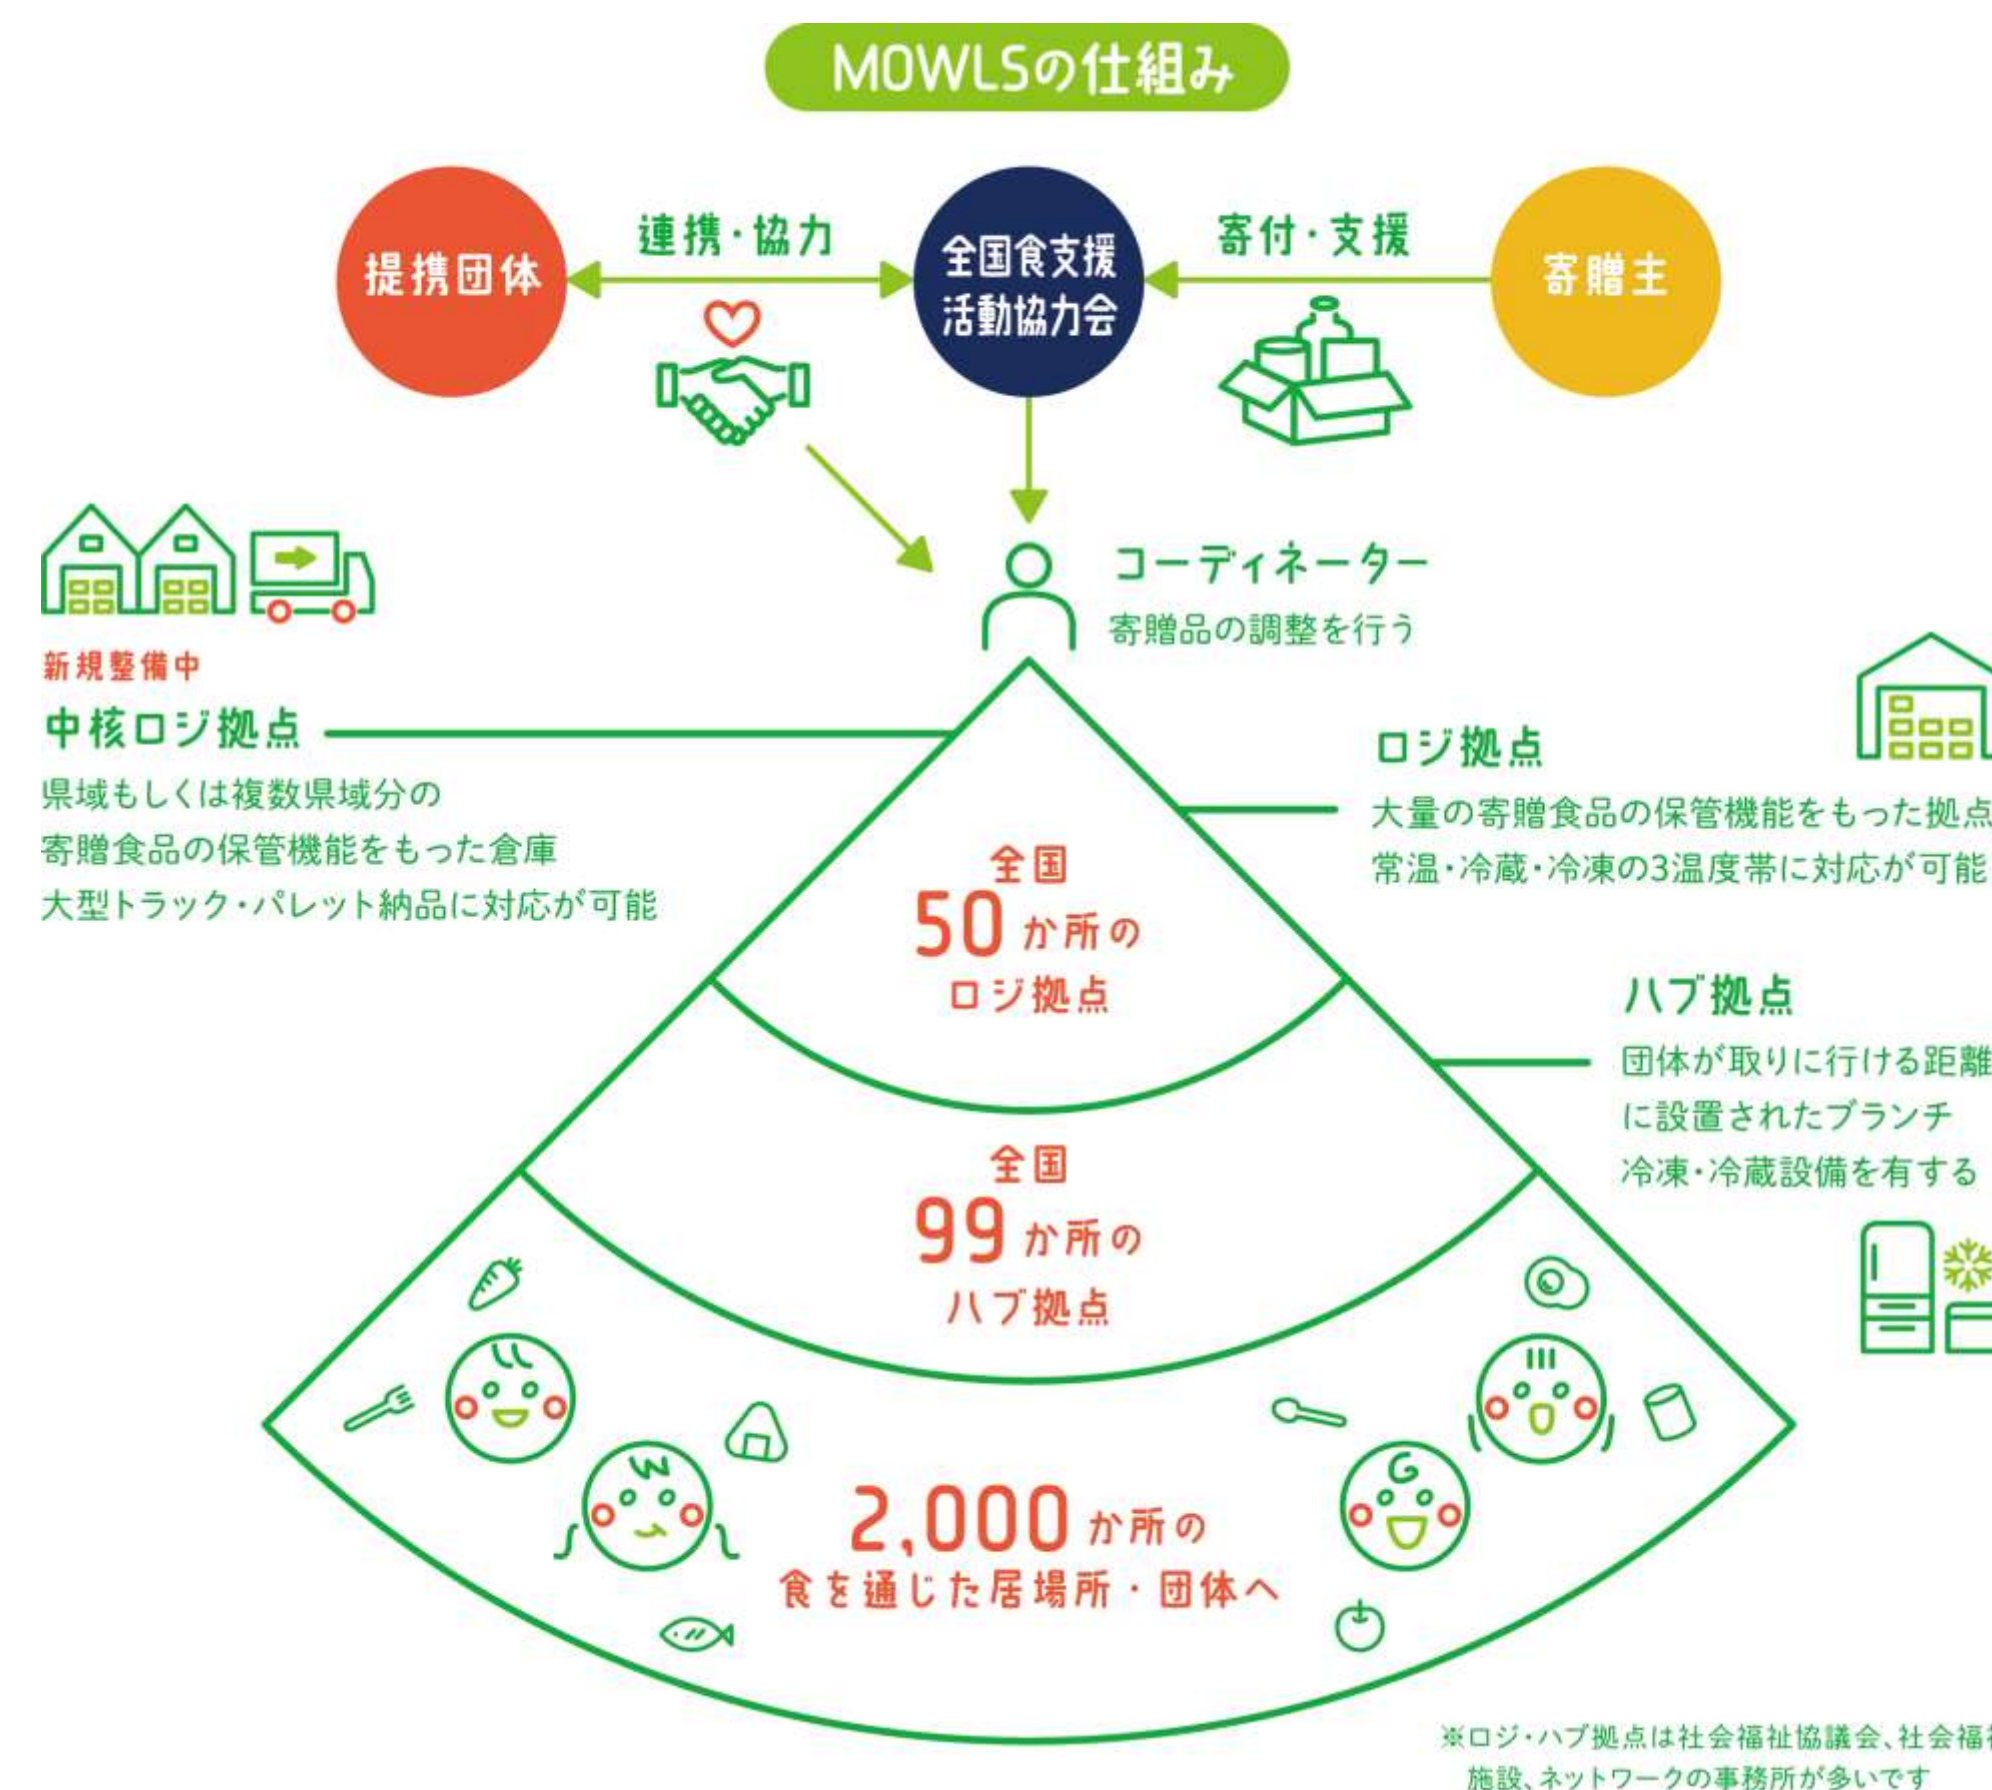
MOWLSの仕組み

提携団体

連携・協力

全国食支援活動協力会

寄付・支援

寄贈主

コーディネーター
寄贈品の調整を行う

新規整備中
中核ロジ拠点
県域もしくは複数県域分の
寄贈食品の保管機能をもった倉庫
大型トラック・パレット納品に対応が可能

ロジ拠点
大量の寄贈食品の保管機能をもった拠点
常温・冷蔵・冷凍の3温度帯に対応が可能

全国
50か所の
ロジ拠点

ハブ拠点
団体が取りに行ける距離
に設置されたブランチ
冷凍・冷蔵設備を有する

全国
99か所の
ハブ拠点

2,000か所の
食を通じた居場所・団体へ

※ロジ・ハブ拠点は社会福祉協議会、社会福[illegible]
施設、ネットワークの事務所が多いです